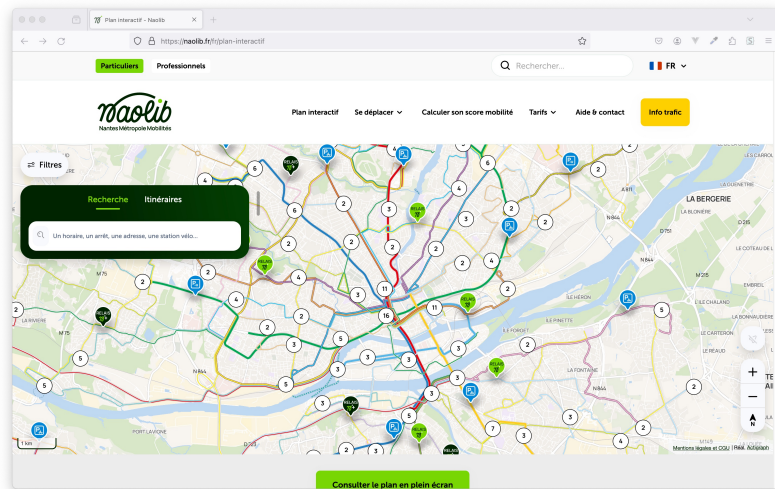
Plan interactif - Naolib

https://naolib.fr/fr/plan-interactif

Particuliers Professionnels

Rechercher...

FR

naolib
Nantes Métropole Mobilités

Plan interactif Se déplacer Calculer son score mobilité Tarifs Aide & contact Info trafic

Filtres

Recherche Itinéraires

Un horaire, un arrêt, une adresse, une station vélo...

LA BERGERIE

1 km

Mentions légales et CGU | Plan: Autoplan

Consulter le plan en plein écran